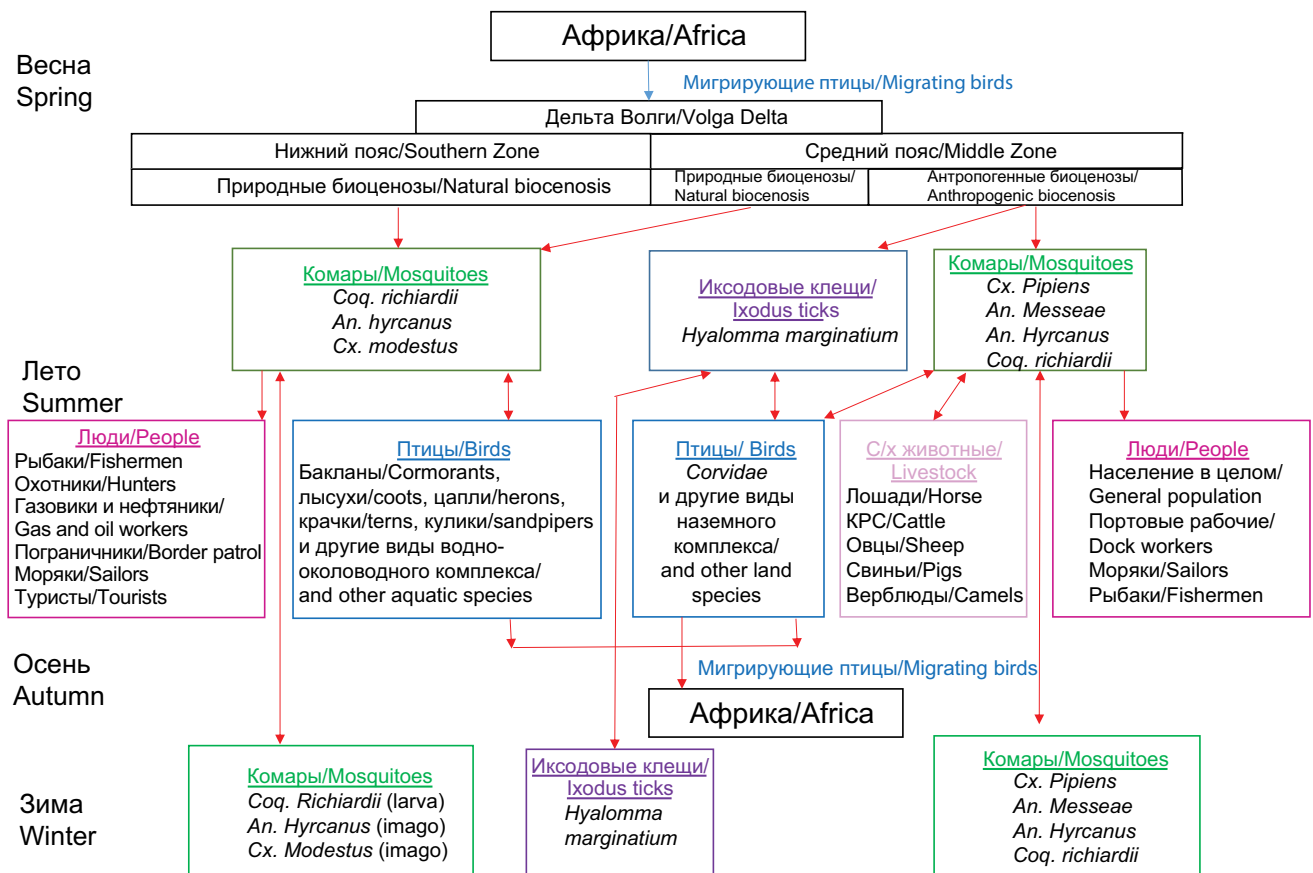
Весна
Spring

Африка/Africa

Мигрирующие птицы/Migrating birds

Дельта Волги/Volga Delta

Нижний пояс/Southern Zone

Средний пояс/Middle Zone

Природные биоценозы/Natural biocenosis

Природные биоценозы/ Natural biocenosis

Антропогенные биоценозы/ Anthropogenic biocenosis

Комары/Mosquitoes
*Coq. richiardii*
*An. hyrcanus*
*Cx. modestus*

Иксодовые клещи/ Ixodus ticks
*Hyalomma marginatium*

Комары/Mosquitoes
*Cx. Pipiens*
*An. Messeae*
*An. Hyrcanus*
*Coq. richiardii*

Лето
Summer

Люди/People
Рыбаки/Fishermen
Охотники/Hunters
Газовики и нефтяники/ Gas and oil workers
Пограничники/Border patrol
Моряки/Sailors
Туристы/Tourists

Птицы/Birds
Бакланы/Cormorants, лысухи/coots, цапли/herons, крачки/terns, кулики/sandpipers и другие виды водно-околоводного комплекса/ and other aquatic species

Птицы/ Birds
*Corvidae*
и другие виды наземного комплекса/ and other land species

С/х животные/ Livestock
Лошади/Horse
КРС/Cattle
Овцы/Sheep
Свиньи/Pigs
Верблюды/Camels

Люди/People
Население в целом/ General population
Портовые рабочие/ Dock workers
Моряки/Sailors
Рыбаки/Fishermen

Осень
Autumn

Мигрирующие птицы/Migrating birds

Африка/Africa

Зима
Winter

Комары/Mosquitoes
*Coq. Richiardii* (larva)
*An. Hyrcanus* (imago)
*Cx. Modestus* (imago)

Иксодовые клещи/ Ixodus ticks
*Hyalomma marginatium*

Комары/Mosquitoes
*Cx. Pipiens*
*An. Messeae*
*An. Hyrcanus*
*Coq. richiardii*